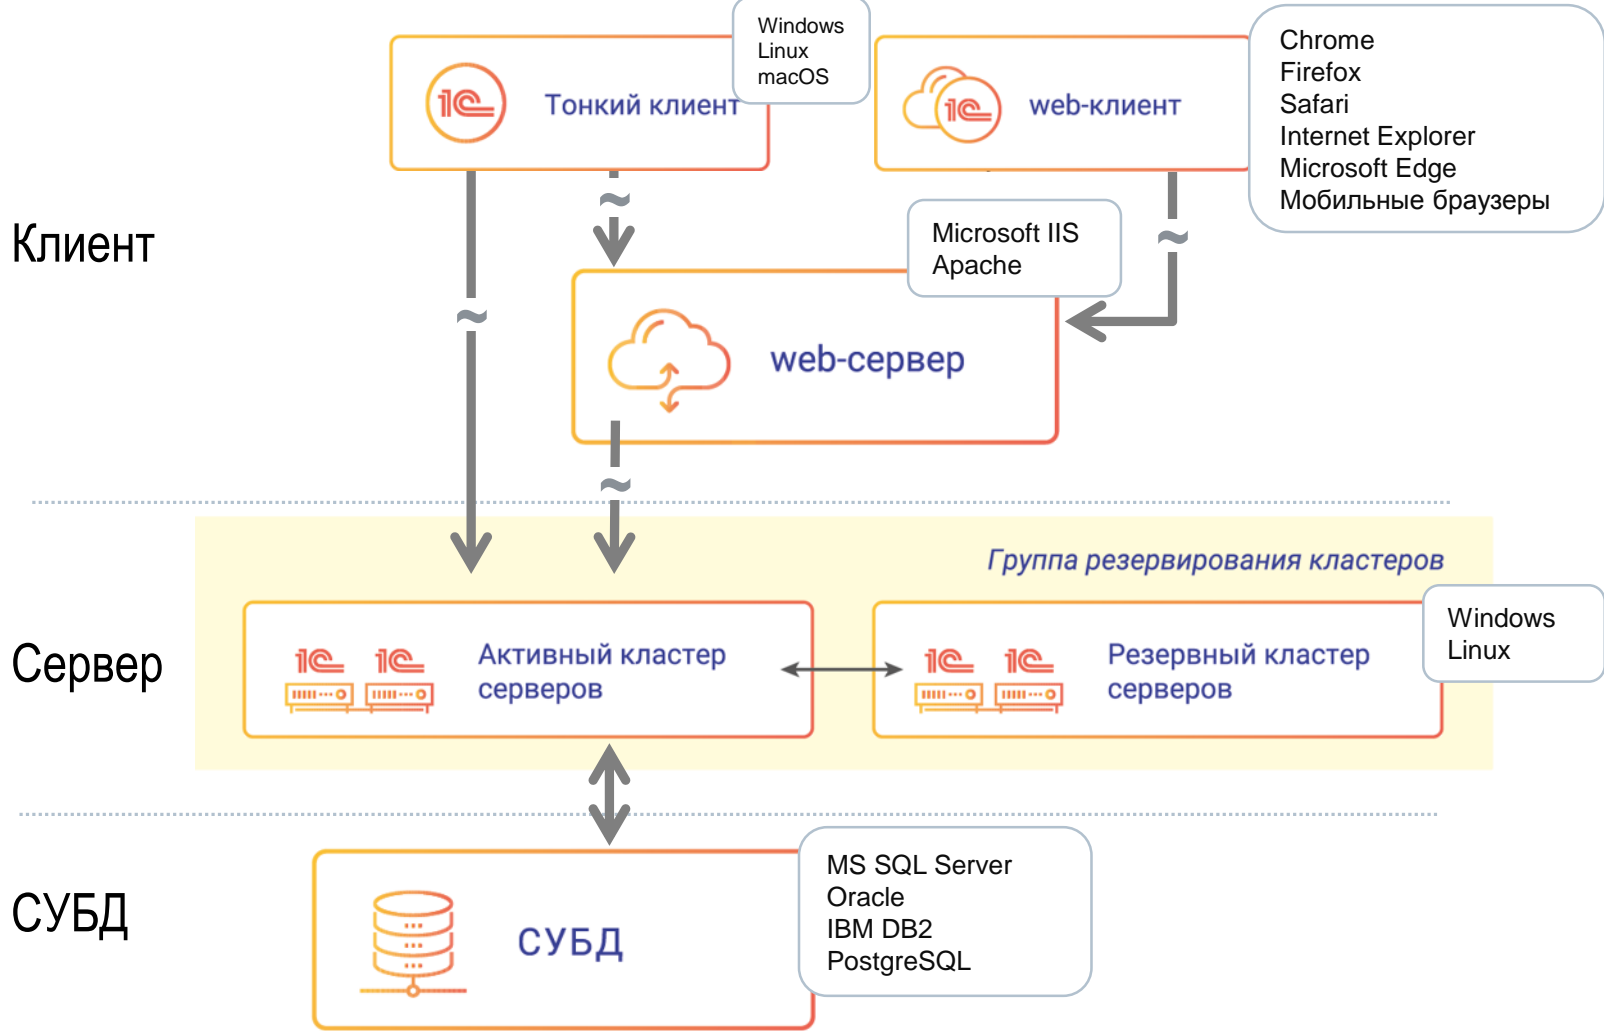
Тонкий клиент

Windows
Linux
macOS

web-клиент

Chrome
Firefox
Safari
Internet Explorer
Microsoft Edge
Мобильные браузеры

Клиент

Microsoft IIS
Apache

web-сервер

Группа резервирования кластеров

Сервер

Активный кластер серверов

Резервный кластер серверов

Windows
Linux

СУБД

СУБД

MS SQL Server
Oracle
IBM DB2
PostgreSQL